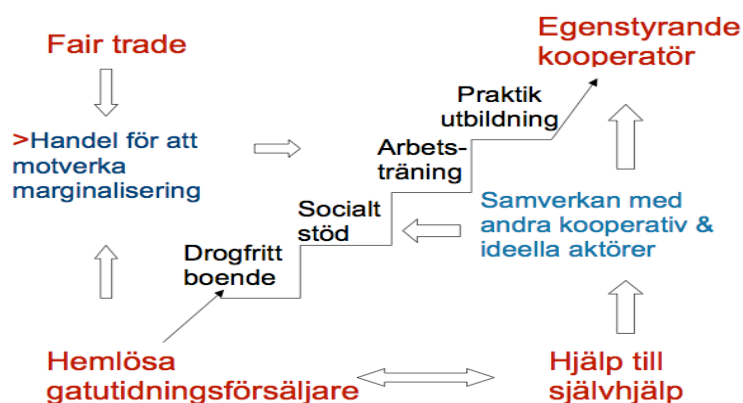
Fair trade

>Handel för att motverka marginalisering

Egenstyrande kooperatör

Praktik utbildning

Arbets-träning

Socialt stöd

Drogfritt boende

Samverkan med andra kooperativ & ideella aktörer

Hemlösa gatutidningsförsäljare

Hjälp till självhjälp